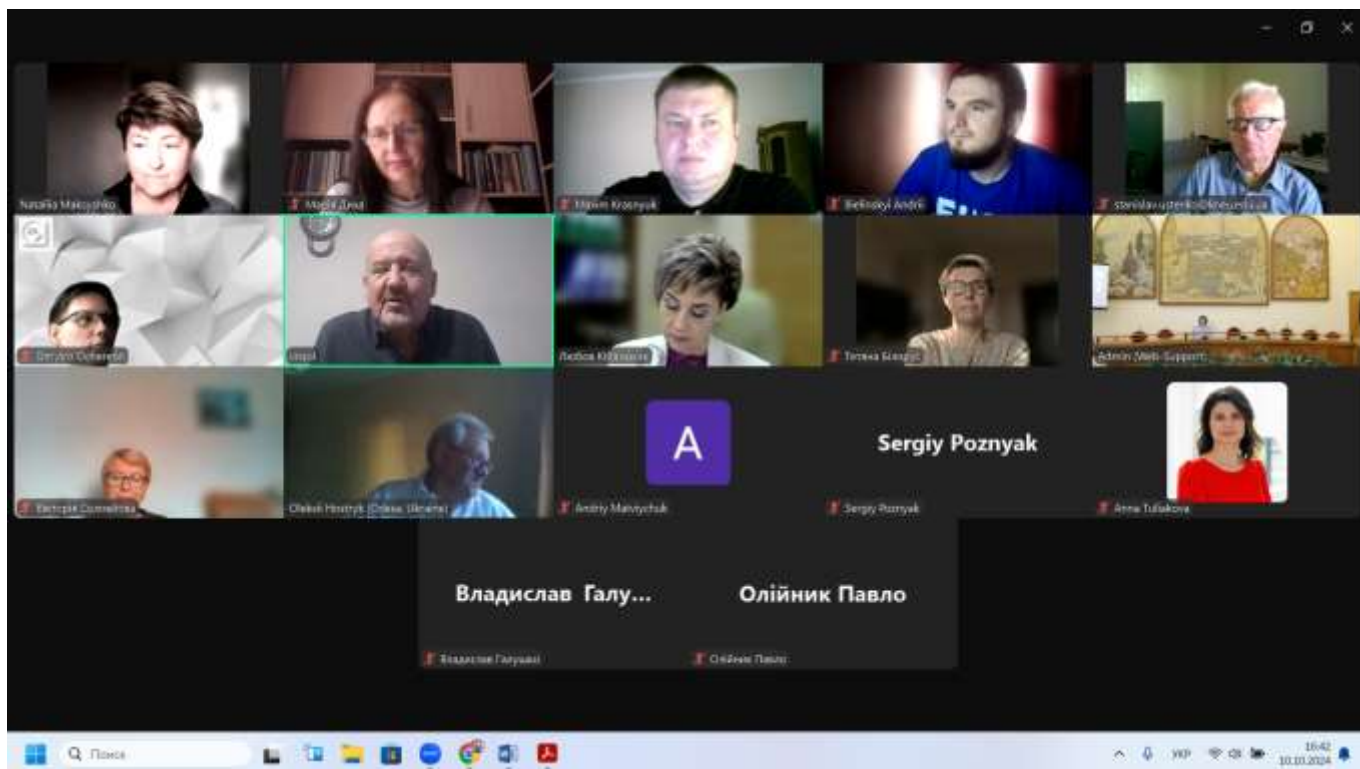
Nataliia Maksyshko
Maria Drad
Maxim Krasnyuk
Bielinskyi Andrii
stanislav.ustenko@kneu.edu.ua
Dmytro Dzhenesh
uegol
Любов Кібалова
Тетяна Білоус
Admin (Web-Support)
Вікторія Солнцева
Oleksii Hostryk (Odesa, Ukraine)
A
Andriy Matviychuk
Sergiy Poznyak
Sergiy Poznyak
Anna Tuliakova
Владислав Галу...
Олійник Павло
Владислав Галушко
Олійник Павло
Пошук
УКР
16:42
10.10.2024